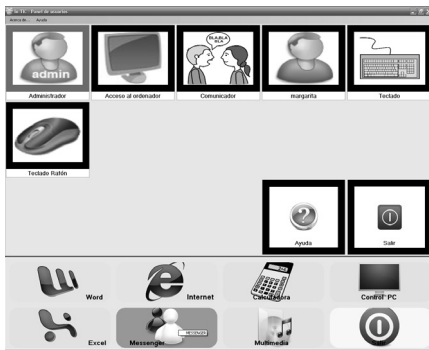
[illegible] - Panel de usuarios
Acerca de... Ayuda

admin
Administrador
Acceso al ordenador
BLA BLA BLA
Comunicador
margarita
Teclado
Teclado Ratón

Ayuda
Salir

Word
Internet
Calculadora
Control PC
Excel
Messenger
Multimedia
Salir